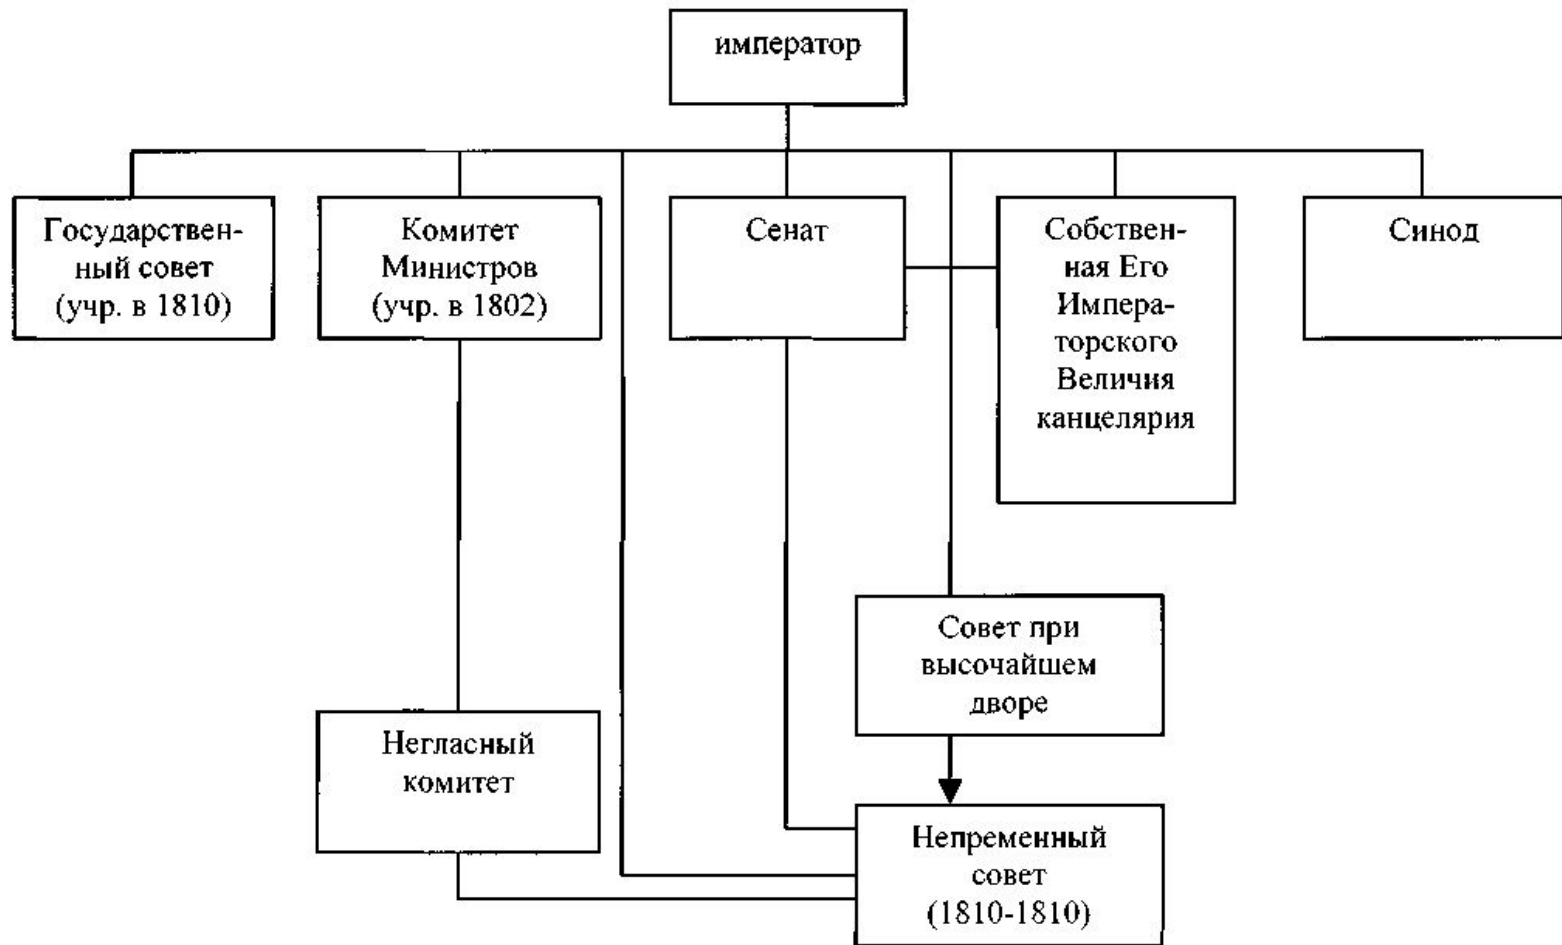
император

Государственный совет (учр. в 1810)

Комитет Министров (учр. в 1802)

Сенат

Собственная Его Императорского Величия канцелярия

Синод

Совет при высочайшем дворе

Негласный комитет

Непременный совет (1810-1810)